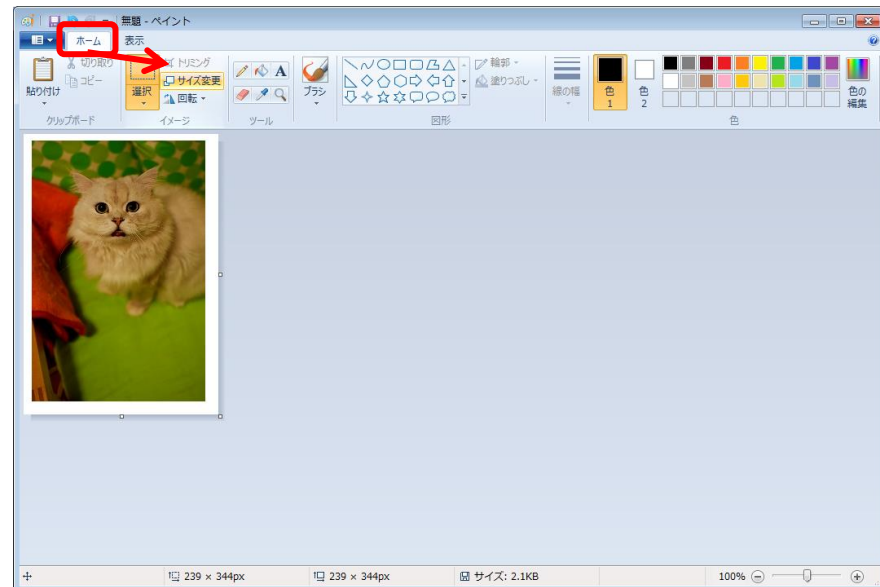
無題 - ペイント

ホーム
表示

貼り付け
切り取り
コピー
クリップボード

選択
トリミング
サイズ変更
回転
イメージ

A
ツール

ブラシ

輪郭
塗りつぶし
図形

線の幅

色 1
色 2
色の編集
色

239 × 344px
239 × 344px
サイズ: 2.1KB
100%